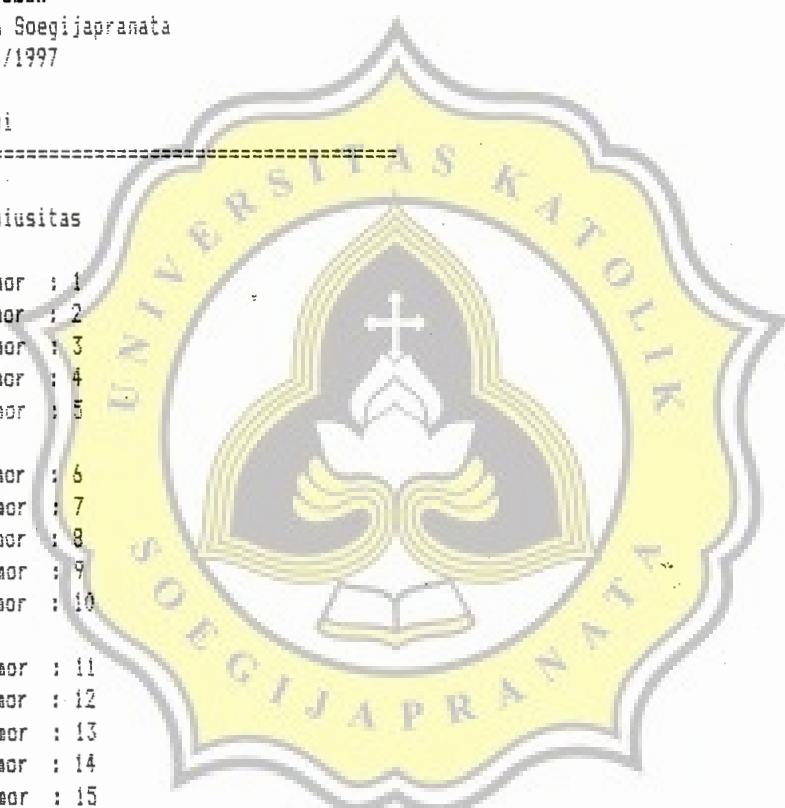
Soegijapranata
/1997

i
==================================

iusitas

nor : 1
nor : 2
nor : 3
nor : 4
nor : 5

nor : 6
nor : 7
nor : 8
nor : 9
nor : 10

nor : 11
nor : 12
nor : 13
nor : 14
nor : 15

UNIVERSITAS KATOLIK SOEGIJAPRANATA